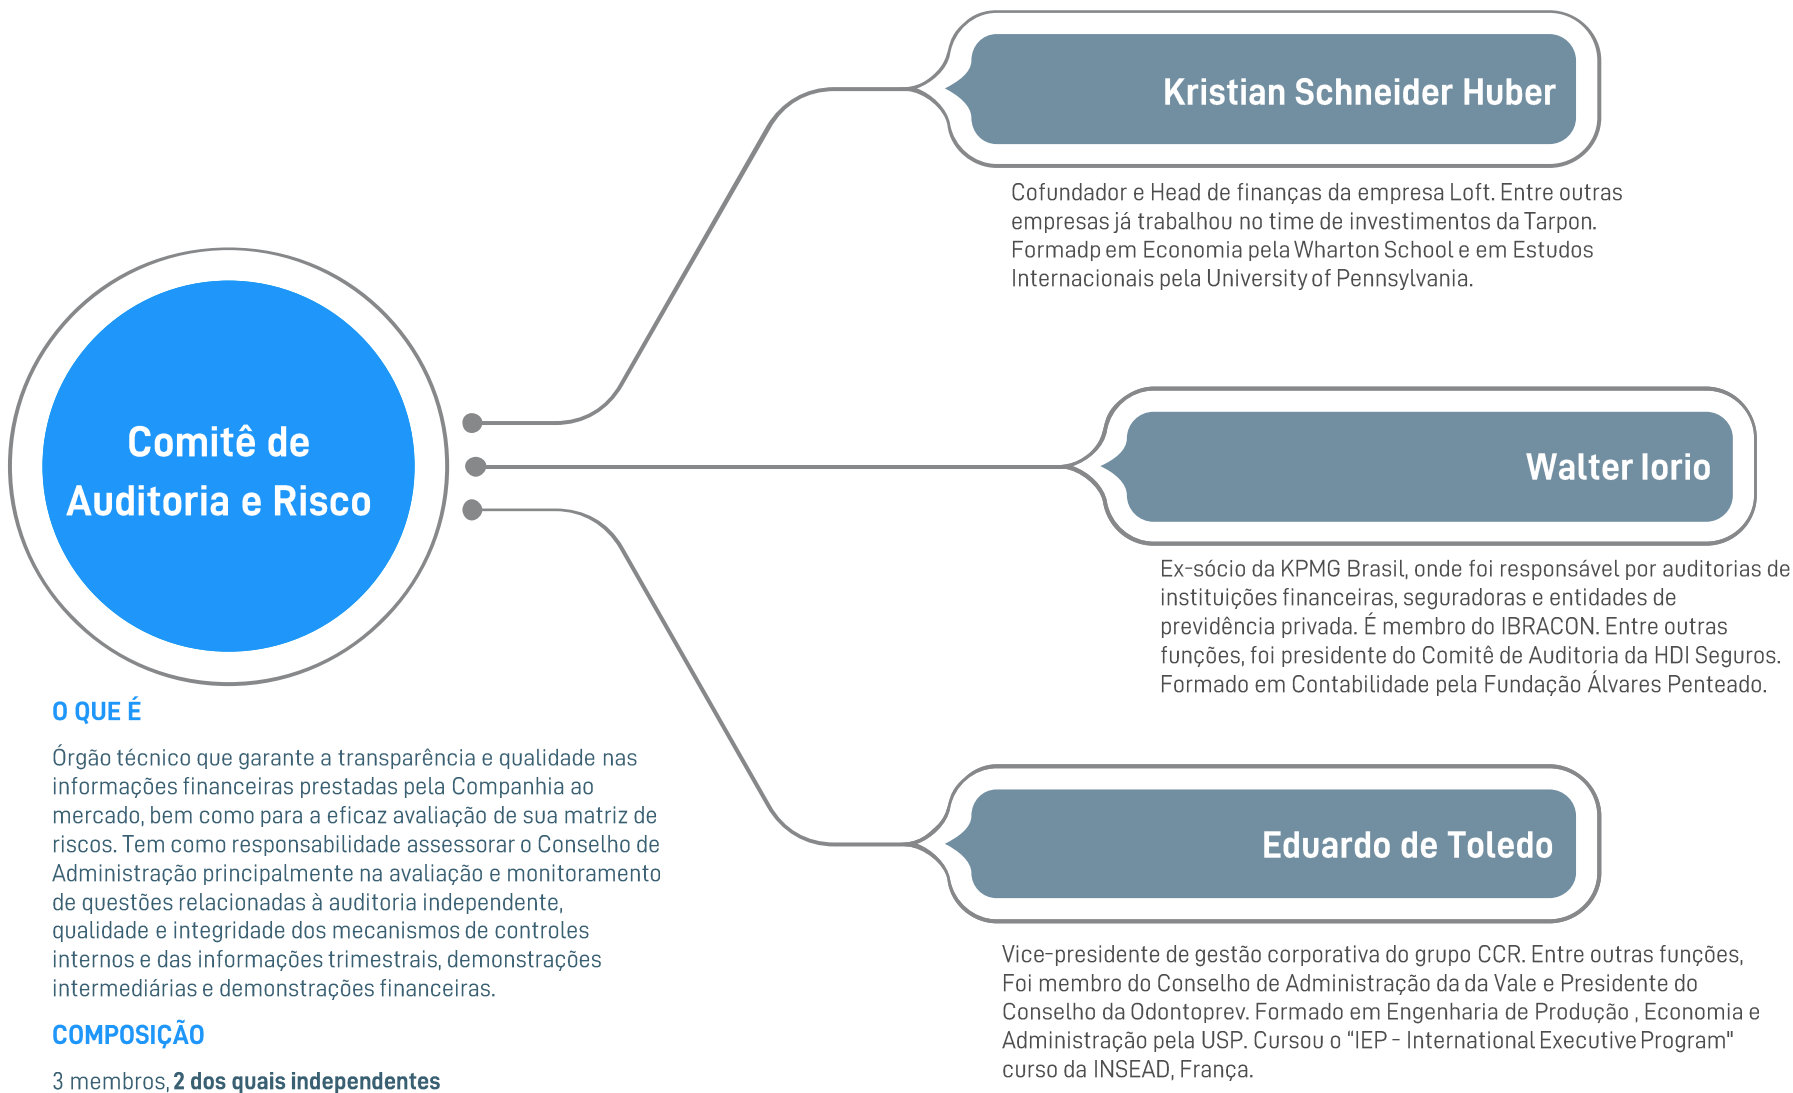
Comitê de Auditoria e Risco

O QUE É

Órgão técnico que garante a transparência e qualidade nas informações financeiras prestadas pela Companhia ao mercado, bem como para a eficaz avaliação de sua matriz de riscos. Tem como responsabilidade assessorar o Conselho de Administração principalmente na avaliação e monitoramento de questões relacionadas à auditoria independente, qualidade e integridade dos mecanismos de controles internos e das informações trimestrais, demonstrações intermediárias e demonstrações financeiras.

COMPOSIÇÃO

3 membros, **2 dos quais independentes**

Kristian Schneider Huber

Cofundador e Head de finanças da empresa Loft. Entre outras empresas já trabalhou no time de investimentos da Tarpon. Formadp em Economia pela Wharton School e em Estudos Internacionais pela University of Pennsylvania.

Walter Iorio

Ex-sócio da KPMG Brasil, onde foi responsável por auditorias de instituições financeiras, seguradoras e entidades de previdência privada. É membro do IBRACON. Entre outras funções, foi presidente do Comitê de Auditoria da HDI Seguros. Formado em Contabilidade pela Fundação Álvares Penteado.

Eduardo de Toledo

Vice-presidente de gestão corporativa do grupo CCR. Entre outras funções, Foi membro do Conselho de Administração da da Vale e Presidente do Conselho da Odontoprev. Formado em Engenharia de Produção , Economia e Administração pela USP. Cursou o "IEP - International Executive Program" curso da INSEAD, França.